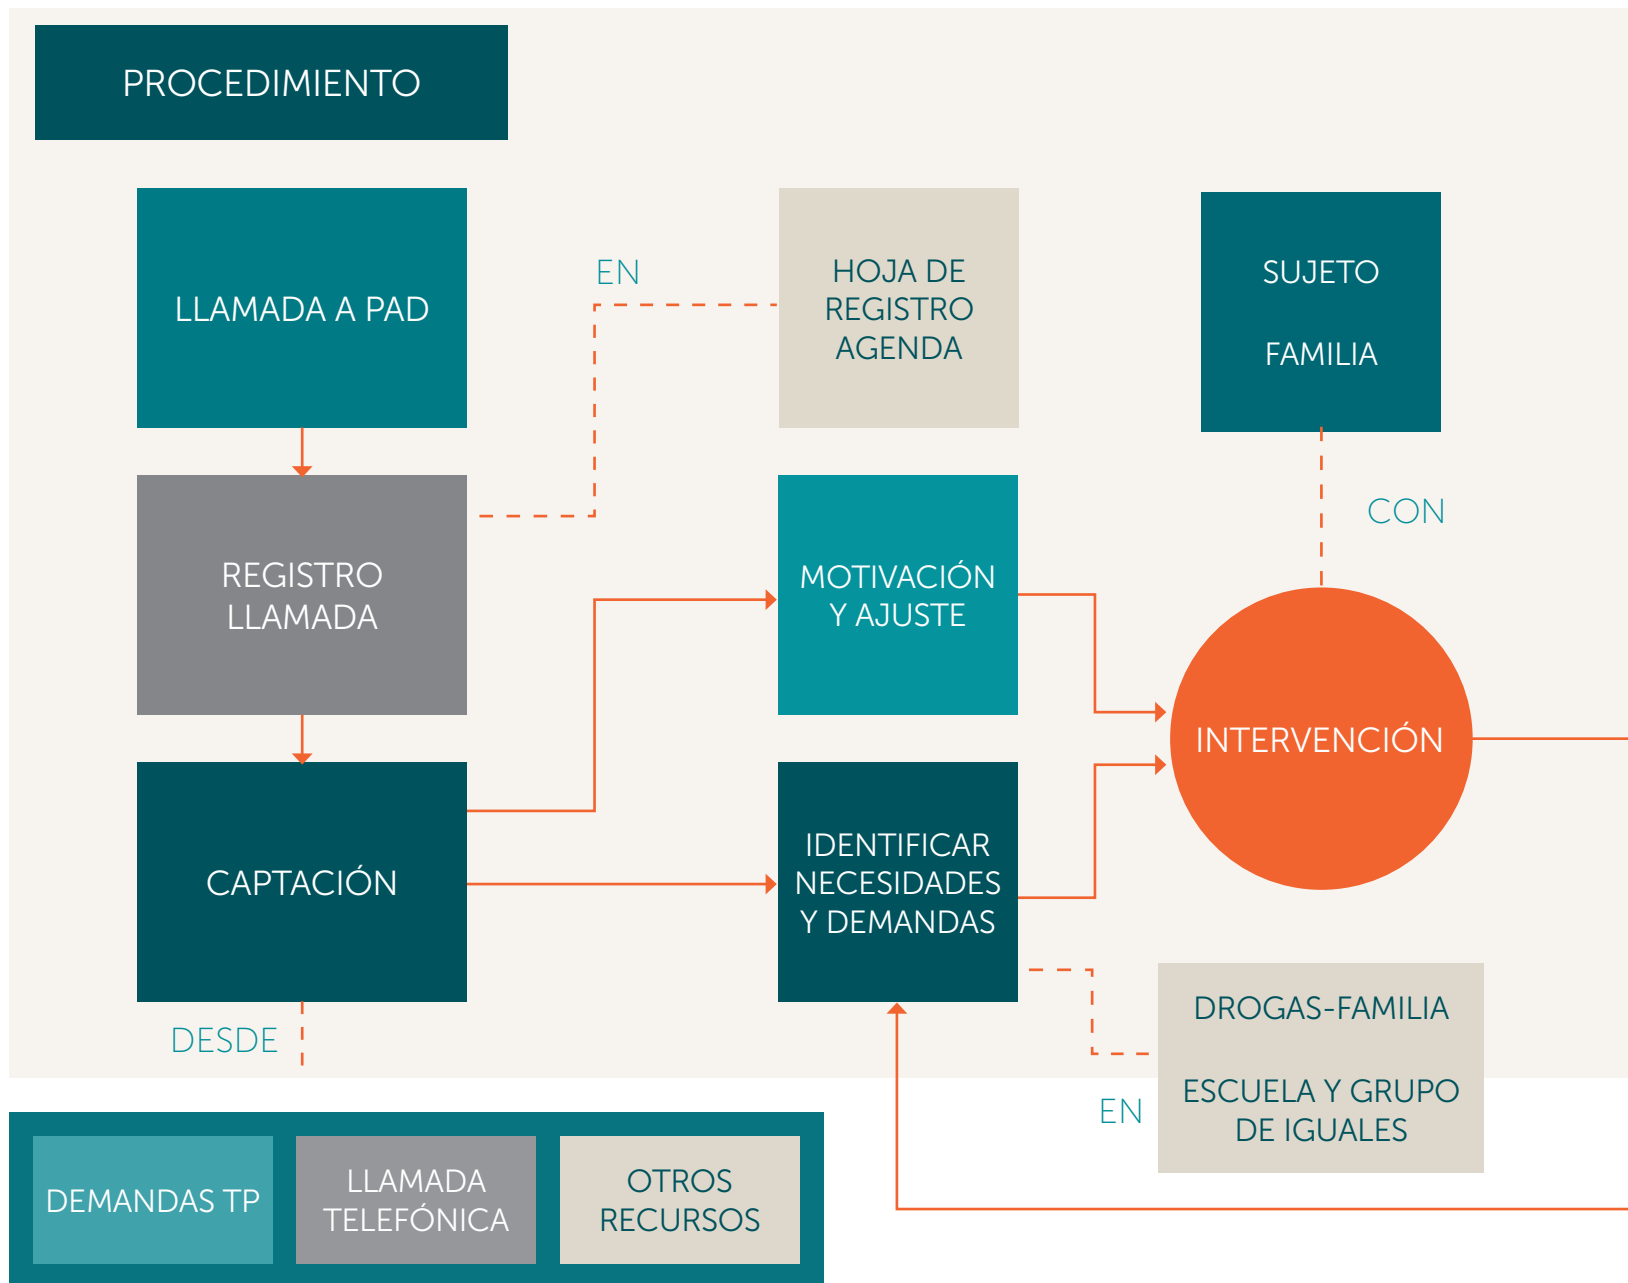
PROCEDIMIENTO

LLAMADA A PAD

EN

HOJA DE REGISTRO AGENDA

SUJETO

FAMILIA

REGISTRO LLAMADA

MOTIVACIÓN Y AJUSTE

CON

INTERVENCIÓN

CAPTACIÓN

IDENTIFICAR NECESIDADES Y DEMANDAS

DROGAS-FAMILIA

ESCUELA Y GRUPO DE IGUALES

EN

DESDE

DEMANDAS TP

LLAMADA TELEFÓNICA

OTROS RECURSOS